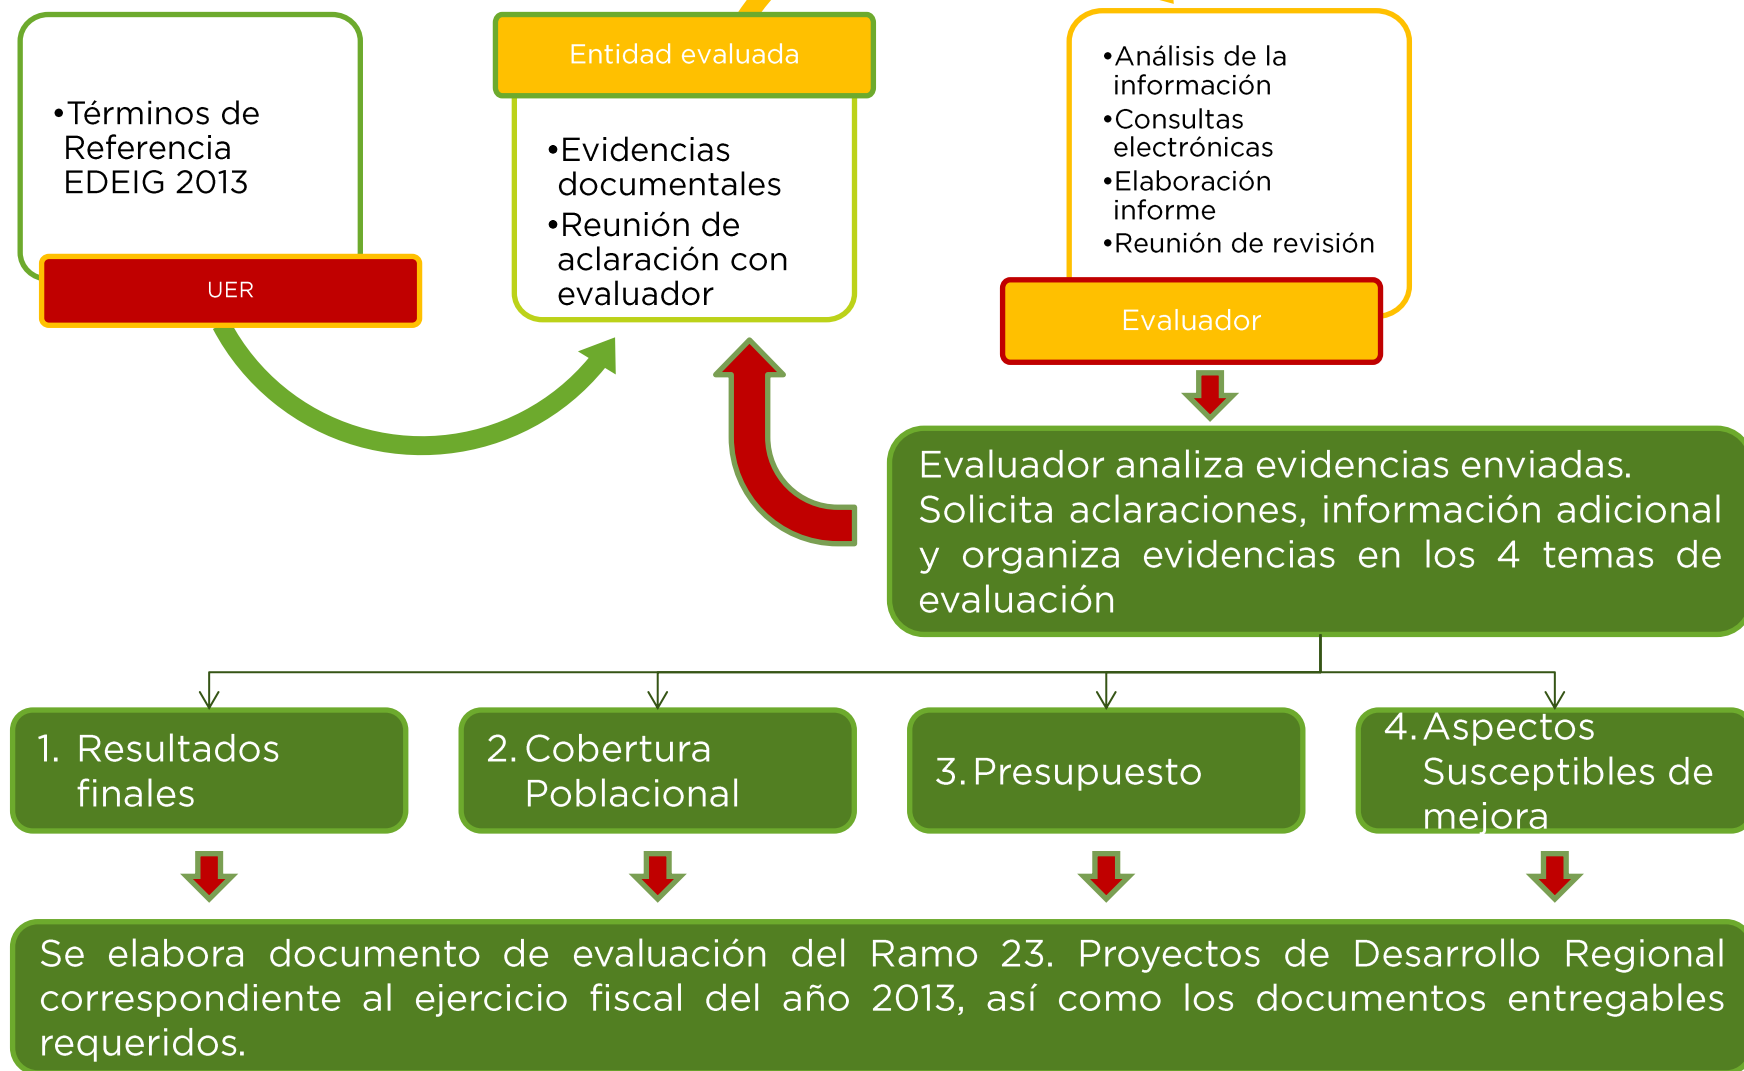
•Términos de Referencia EDEIG 2013

UER

Entidad evaluada

•Evidencias documentales
•Reunión de aclaración con evaluador

•Análisis de la información
•Consultas electrónicas
•Elaboración informe
•Reunión de revisión

Evaluador

Evaluador analiza evidencias enviadas. Solicita aclaraciones, información adicional y organiza evidencias en los 4 temas de evaluación

1. Resultados finales

2. Cobertura Poblacional

3. Presupuesto

4. Aspectos Susceptibles de mejora

Se elabora documento de evaluación del Ramo 23. Proyectos de Desarrollo Regional correspondiente al ejercicio fiscal del año 2013, así como los documentos entregables requeridos.